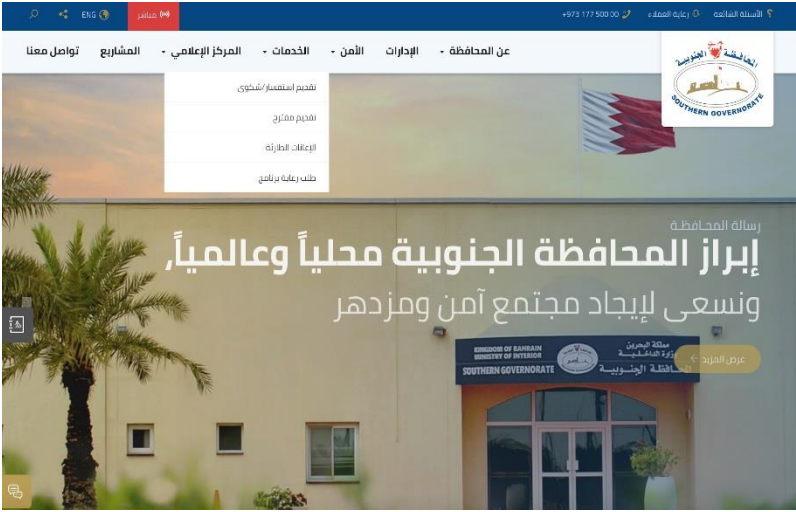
الأسئلة الشائعة   رعاية العملاء   +973 177 500 00   مباشر   ENG

المحافظة الجنوبية
SOUTHERN GOVERNORATE

عن المحافظة   الإدارات   الأمن   الخدمات   المركز الإعلامي   المشاريع   تواصل معنا

تقديم استفسار/شكوى
تقديم مقترح
الإعلانات الطارئة
طلب رعاية برنامج

رسالة المحافظة
إبراز المحافظة الجنوبية محلياً وعالمياً،
ونسعى لإيجاد مجتمع آمن ومزدهر

عرض المزيد

KINGDOM OF BAHRAIN
MINISTRY OF INTERIOR
مملكة البحرين
وزارة الداخلية
SOUTHERN GOVERNORATE
المحافظة الجنوبية